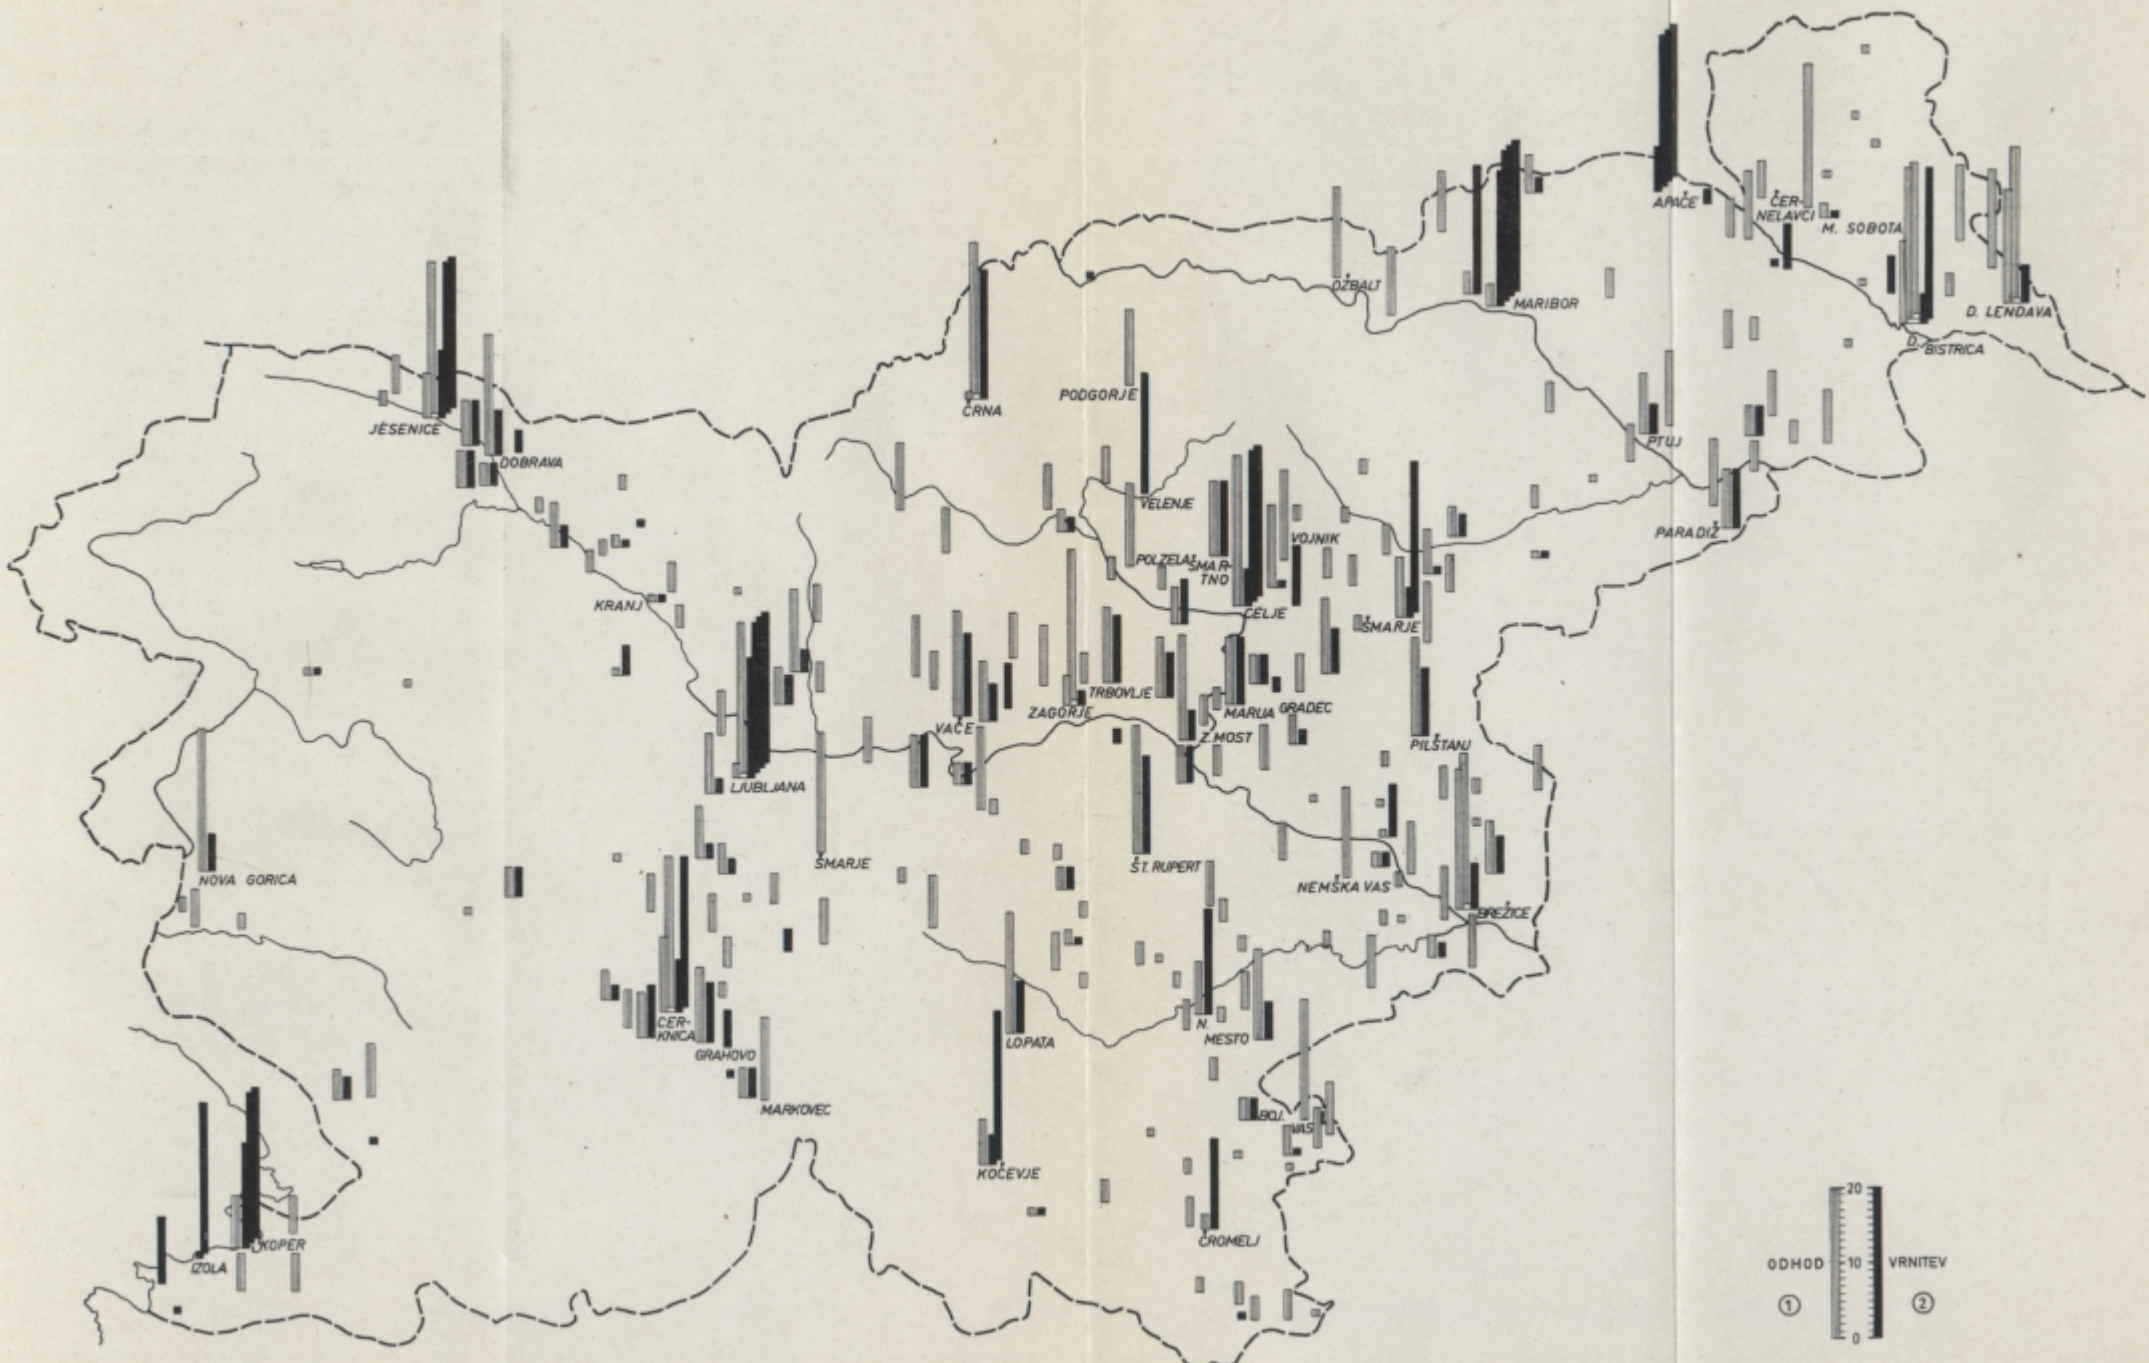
APAČE
ČER-NELAVCI
M. SOBOTA
MARIBOR
OŽBALT
D. LENDAVA
D. BISTRICA
JESENICE
DOBRAVA
ČRNA
PODGORJE
PTUJ
VELENJE
POLZELA
ŠMAR-TNO
VOJNIK
PARADIŽ
KRANJ
CELJE
ŠMARJE
LJUBLJANA
VAČE
ZAGORJE
TRBOVLJE
MARIJA
GRADEC
Z. MOST
PILŠTANJ
NOVA GORICA
ŠMARJE
ŠT. RUPERT
NEMŠKA VAS
BREŽICE
CER-KNICA
GRAHOVO
LOPATA
N. MESTO
MARKOVEC
BOJ. VAS
KOČEVJE
IZOLA
KOPER
ČRNOMELJ
ODHOD
①
20
10
0
VRNITEV
②